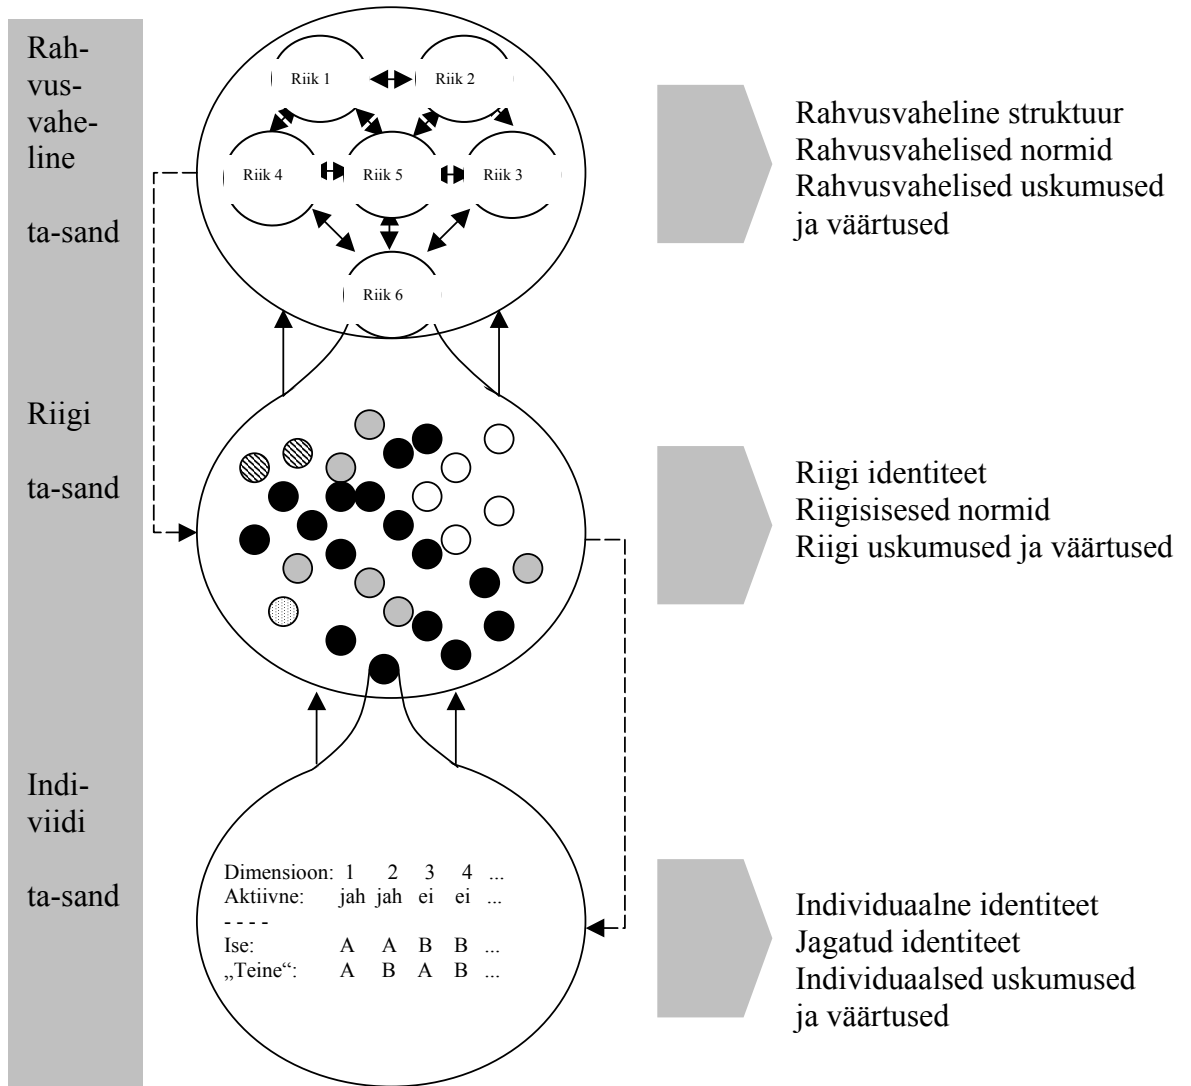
Rahvusvaheline ta-sand

Riik 1
Riik 2
Riik 4
Riik 5
Riik 3
Riik 6

Rahvusvaheline struktuur
Rahvusvahelised normid
Rahvusvahelised uskumused ja väärtused

Riigi ta-sand

Riigi identiteet
Riigisisesed normid
Riigi uskumused ja väärtused

Indiviidi ta-sand

| Dimensioon: | 1 | 2 | 3 | 4 | ... |
|---|---|---|---|---|---|
| Aktiivne: | jah | jah | ei | ei | ... |
| - - - - | | | | | |
| Ise: | A | A | B | B | ... |
| „Teine“: | A | B | A | B | ... |

Individuaalne identiteet
Jagatud identiteet
Individuaalsed uskumused ja väärtused